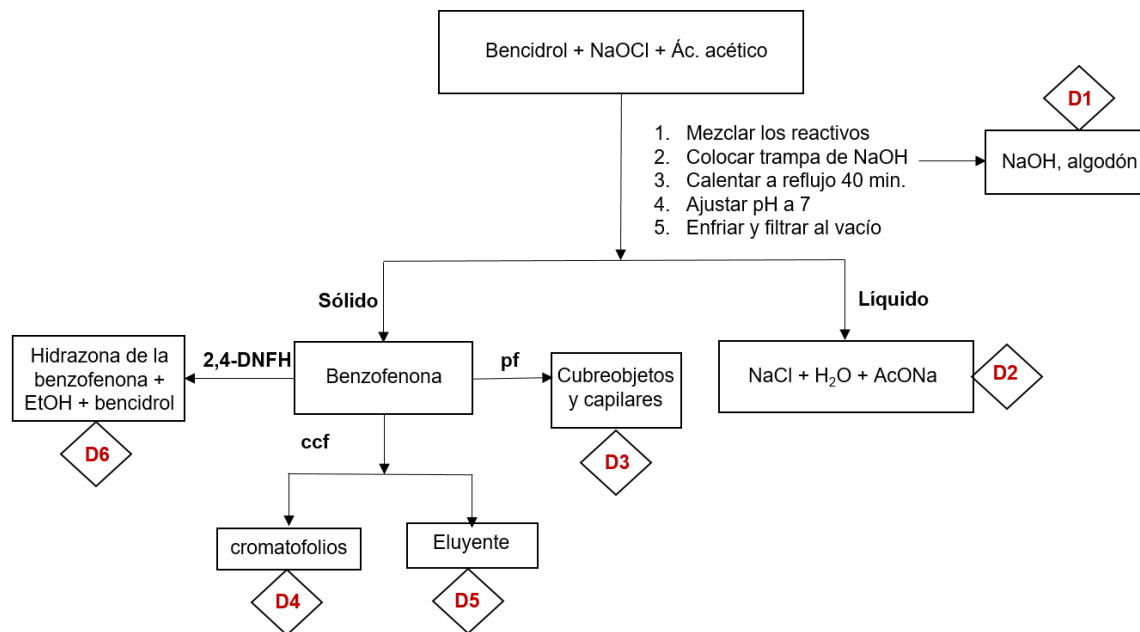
Bencidrol + NaOCl + Ác. acético

D1

1. Mezclar los reactivos
2. Colocar trampa de NaOH
3. Calentar a reflujo 40 min.
4. Ajustar pH a 7
5. Enfriar y filtrar al vacío

NaOH, algodón

Sólido

Líquido

Hidrazona de la benzofenona + EtOH + bencidrol

2,4-DNFH

Benzofenona

pf

Cubreobjetos y capilares

NaCl + $H_2O$ + AcONa

D2

D6

ccf

D3

cromatofolios

Eluyente

D4

D5